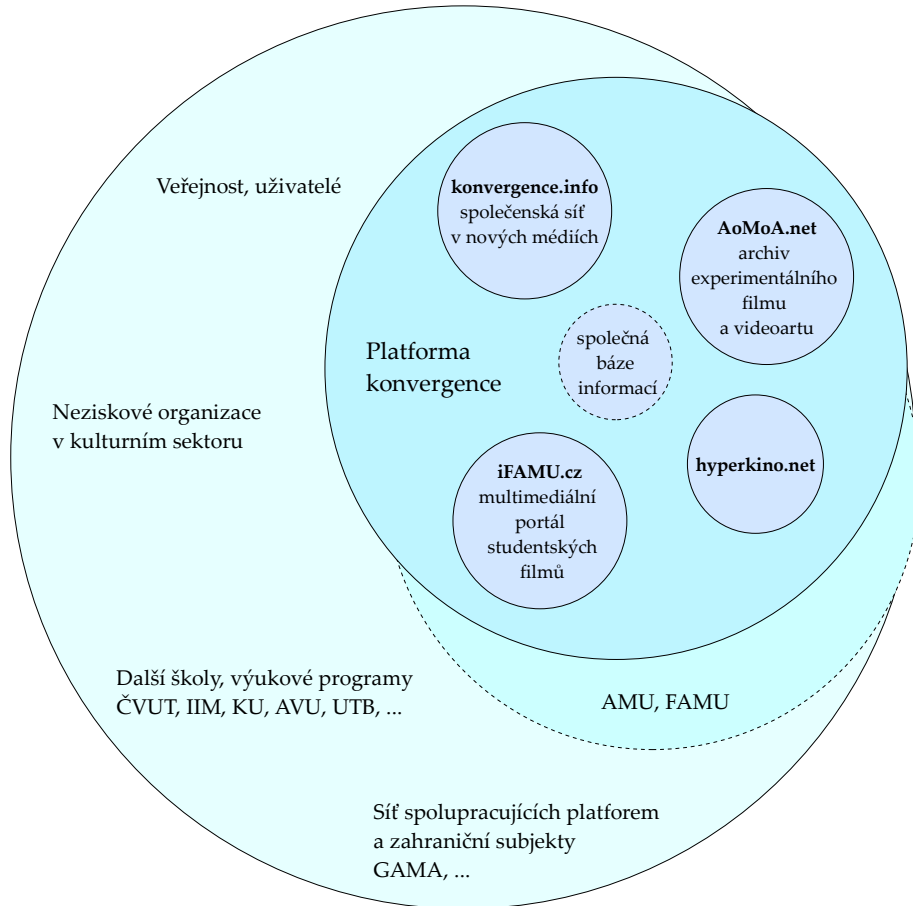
Veřejnost, uživatelé

**konvergence.info**
společenská síť
v nových médiích

**AoMoA.net**
archiv
experimentálního
filmu
a videoartu

Platforma
konvergence

společná
báze
informací

Neziskové organizace
v kulturním sektoru

**iFAMU.cz**
multimediální
portál
studentských
filmů

**hyperkino.net**

Další školy, výukové programy
ČVUT, IIM, KU, AVU, UTB, ...

AMU, FAMU

Síť spolupracujících platforem
a zahraniční subjekty
GAMA, ...